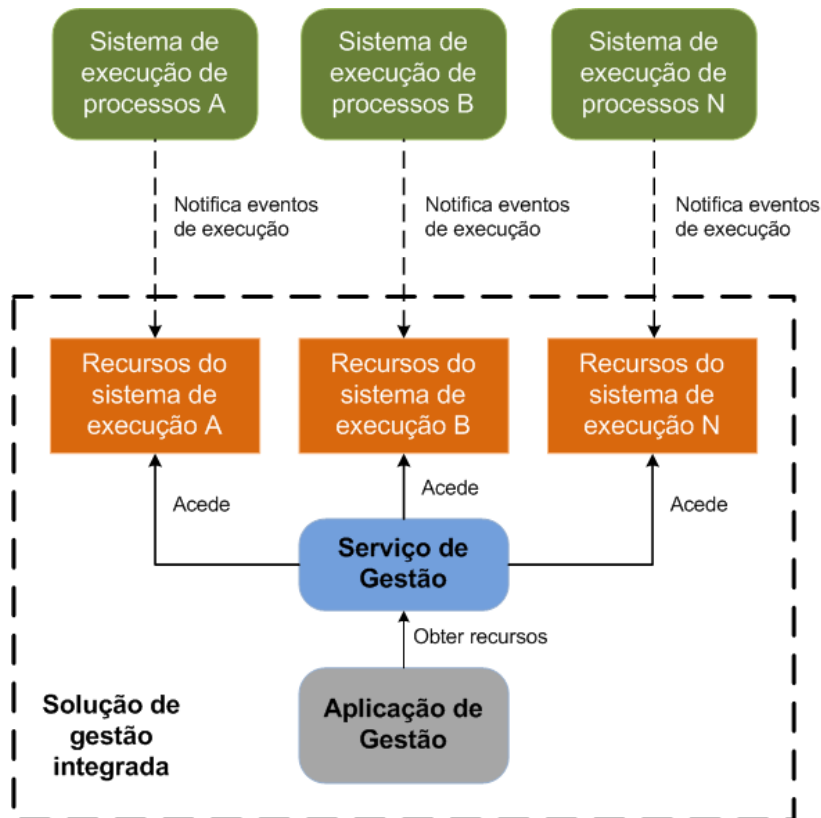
Sistema de execução de processos A

Sistema de execução de processos B

Sistema de execução de processos N

Notifica eventos de execução

Notifica eventos de execução

Notifica eventos de execução

Recursos do sistema de execução A

Recursos do sistema de execução B

Recursos do sistema de execução N

Acede

Acede

Acede

Serviço de Gestão

Obter recursos

Solução de gestão integrada

Aplicação de Gestão